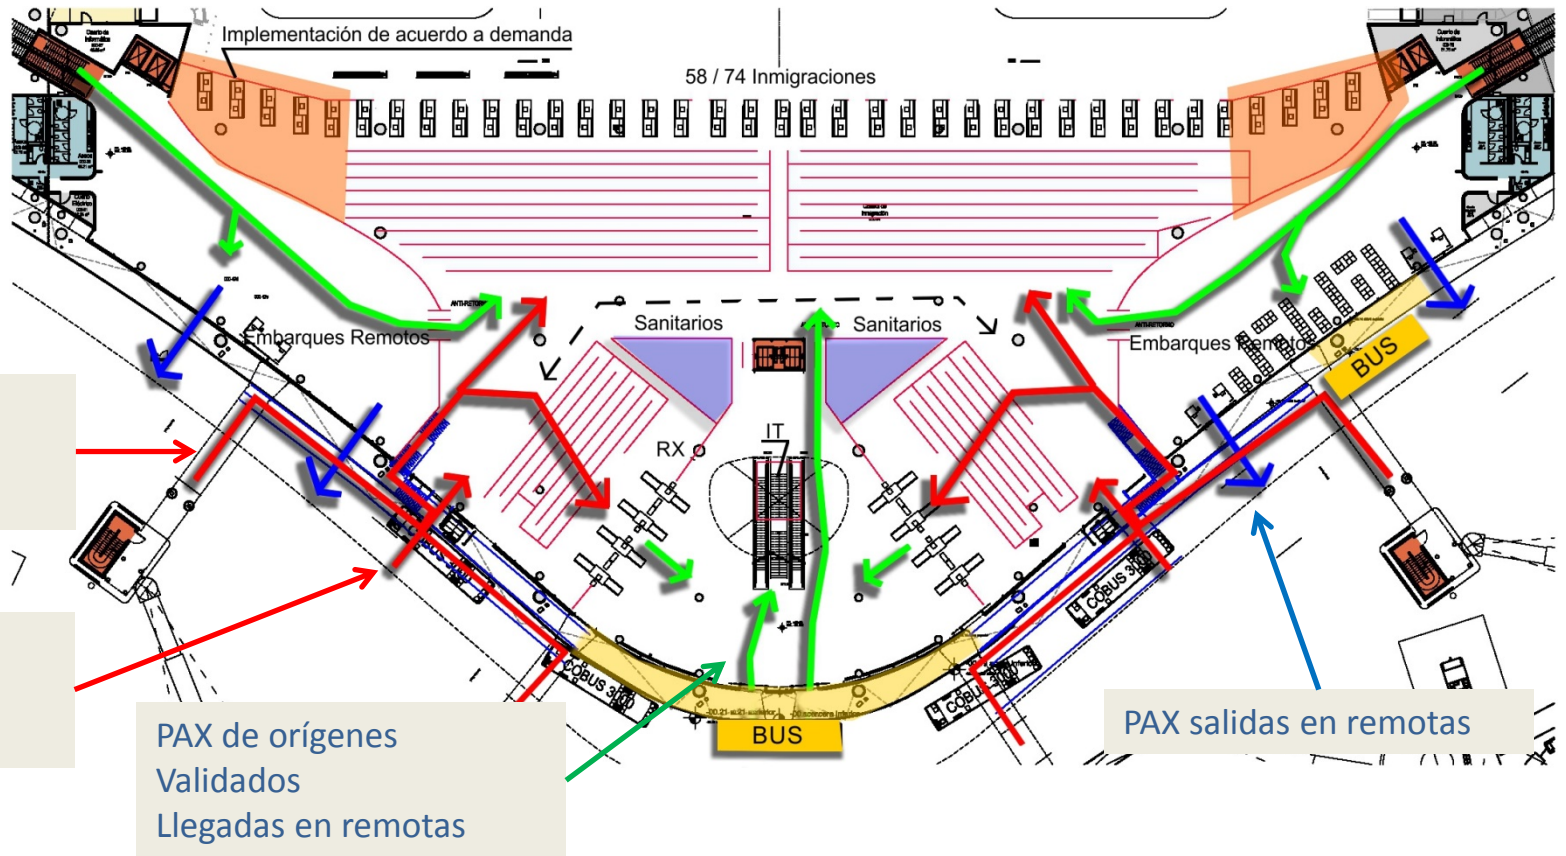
Implementación de acuerdo a demanda

58 / 74 Inmigraciones

Sanitarios

Sanitarios

Embarques Remotos

Embarques Remotos

BUS

RX

IT

COBUS 3000

COBUS 3000

COBUS 3000

BUS

PAX de orígenes
Validados
Llegadas en remotas

PAX salidas en remotas